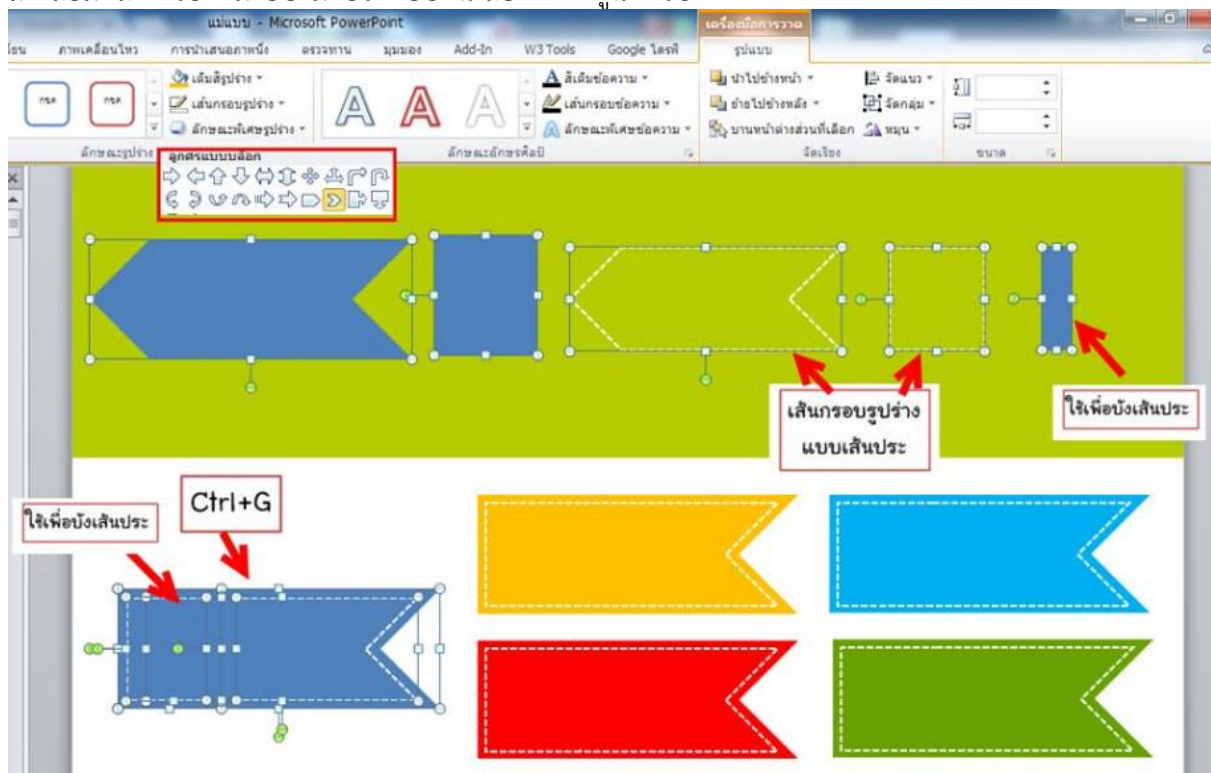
แม่แบบ - Microsoft PowerPoint
เครื่องมือการวาด
รูปแบบ
โอน ภาพเคลื่อนไหว การนำเสนอภาพนิ่ง ตรวจทาน มุมมอง Add-In W3 Tools Google ไดรฟ์
กรอ กรอ
เติมสีรูปร่าง
เส้นกรอบรูปร่าง
ลักษณะพิเศษรูปร่าง
ลักษณะรูปร่าง
ลูกศรแบบบล็อก
สีเติมข้อความ
เส้นกรอบข้อความ
ลักษณะพิเศษข้อความ
ลักษณะอักษรศิลป์
นำไปข้างหน้า
ย้ายไปข้างหลัง
บานหน้าต่างส่วนที่เลือก
จัดแนว
จัดกลุ่ม
หมุน
จัดเรียง
ขนาด
เส้นกรอบรูปร่าง แบบเส้นประ
ใช้เพื่อบังเส้นประ
ใช้เพื่อบังเส้นประ
Ctrl+G